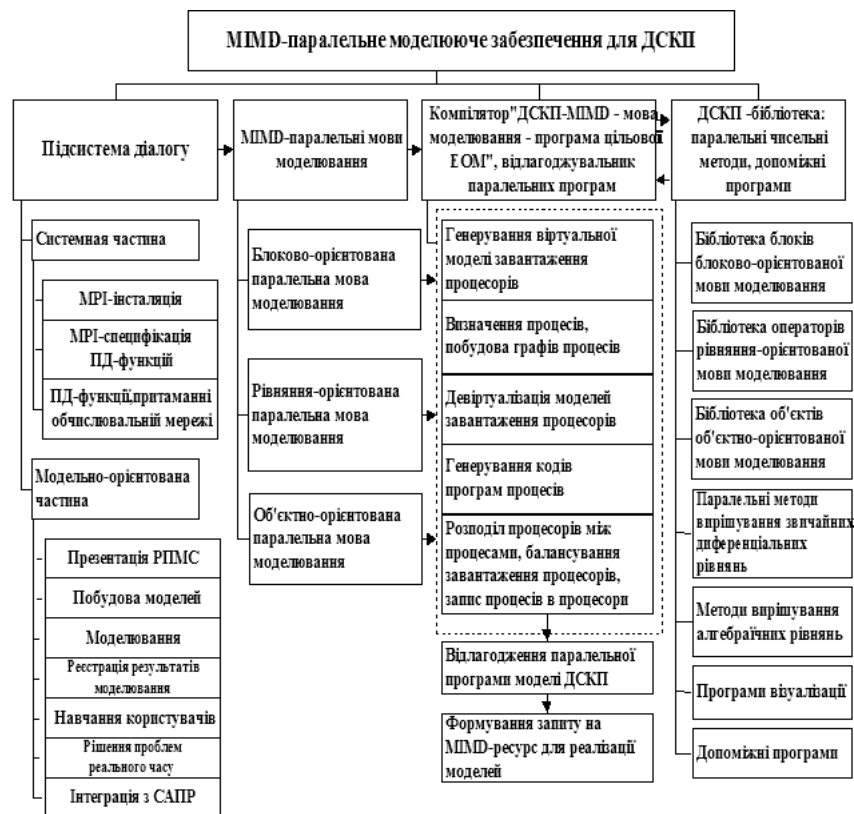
MIMD-паралельне моделююче забезпечення для ДСКП

Підсистема діалогу

MIMD-паралельні мови моделювання

Компілятор"ДСКП-MIMD - мова моделювання - програма цільової ЕОМ", відлагоджувальник паралельних програм

ДСКП -бібліотека: паралельні чисельні методи, допоміжні програми

Системная частина

MPI-інсталяція

MPI-специфікація ПД-функцій

ПД-функції,притаманні обчислювальній мережі

Модельно-орієнтована частина

Презентація РПМС

Побудова моделей

Моделювання

Реєстрація результатів моделювання

Навчання користувачів

Рішення проблем реального часу

Інтеграція з САПР

Блоково-орієнтована паралельна мова моделювання

Рівняння-орієнтована паралельна мова моделювання

Об'єктно-орієнтована паралельна мова моделювання

Генерування віртуальної моделі завантаження процесорів

Визначення процесів, побудова графів процесів

Девіртуалізація моделей завантаження процесорів

Генерування кодів програм процесів

Розподіл процесорів між процесами, балансування завантаження процесорів, запис процесів в процесори

Відлагодження паралельної програми моделі ДСКП

Формування запиту на MIMD-ресурс для реалізації моделей

Бібліотека блоків блоково-орієнтованої мови моделювання

Бібліотека операторів рівняння-орієнтованої мови моделювання

Бібліотека об'єктів об'єктно-орієнтованої мови моделювання

Паралельні методи вирішування звичайних диференціальних рівнянь

Методи вирішування алгебраїчних рівнянь

Програми візуалізації

Допоміжні програми